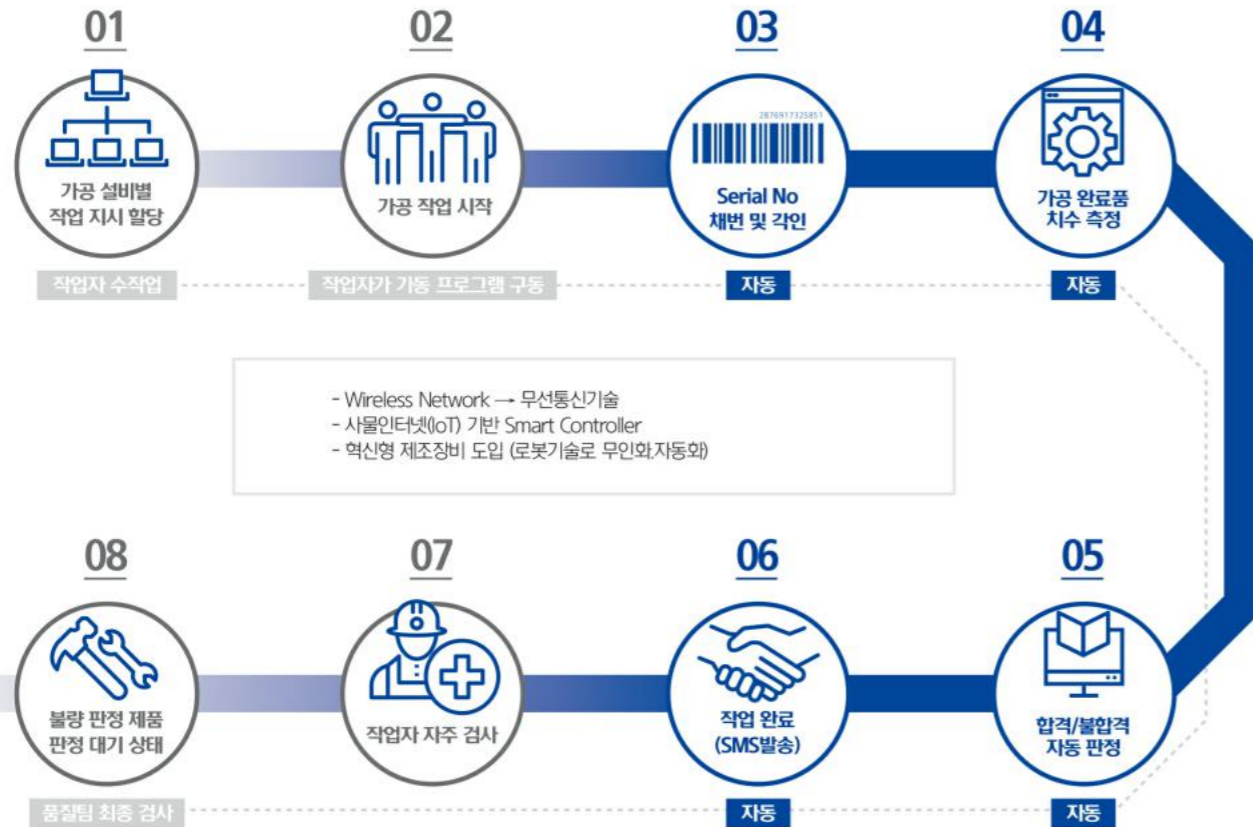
01

가공 설비별 작업 지시 할당

작업자 수작업

02

가공 작업 시작

작업자가 가동 프로그램 구동

03

2876917325851

Serial No 채번 및 각인

자동

04

가공 완료품 치수 측정

자동

- Wireless Network → 무선통신기술
- 사물인터넷(IoT) 기반 Smart Controller
- 혁신형 제조장비 도입 (로봇기술로 무인화.자동화)

08

불량 판정 제품 판정 대기 상태

품질팀 최종 검사

07

작업자 자주 검사

06

작업 완료 (SMS발송)

자동

05

합격/불합격 자동 판정

자동